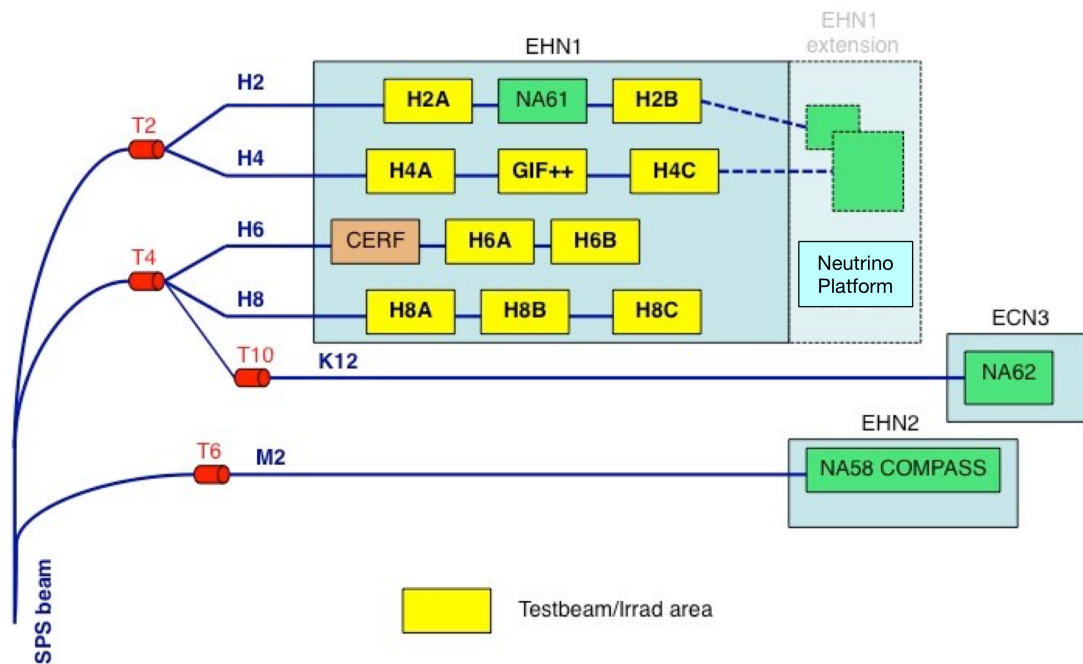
EHN1

EHN1 extension

H2

H2A

NA61

H2B

T2

H4

H4A

GIF++

H4C

H6

CERF

H6A

H6B

T4

Neutrino Platform

H8

H8A

H8B

H8C

ECN3

T10

K12

NA62

EHN2

T6

M2

NA58 COMPASS

SPS beam

Testbeam/Irrad area